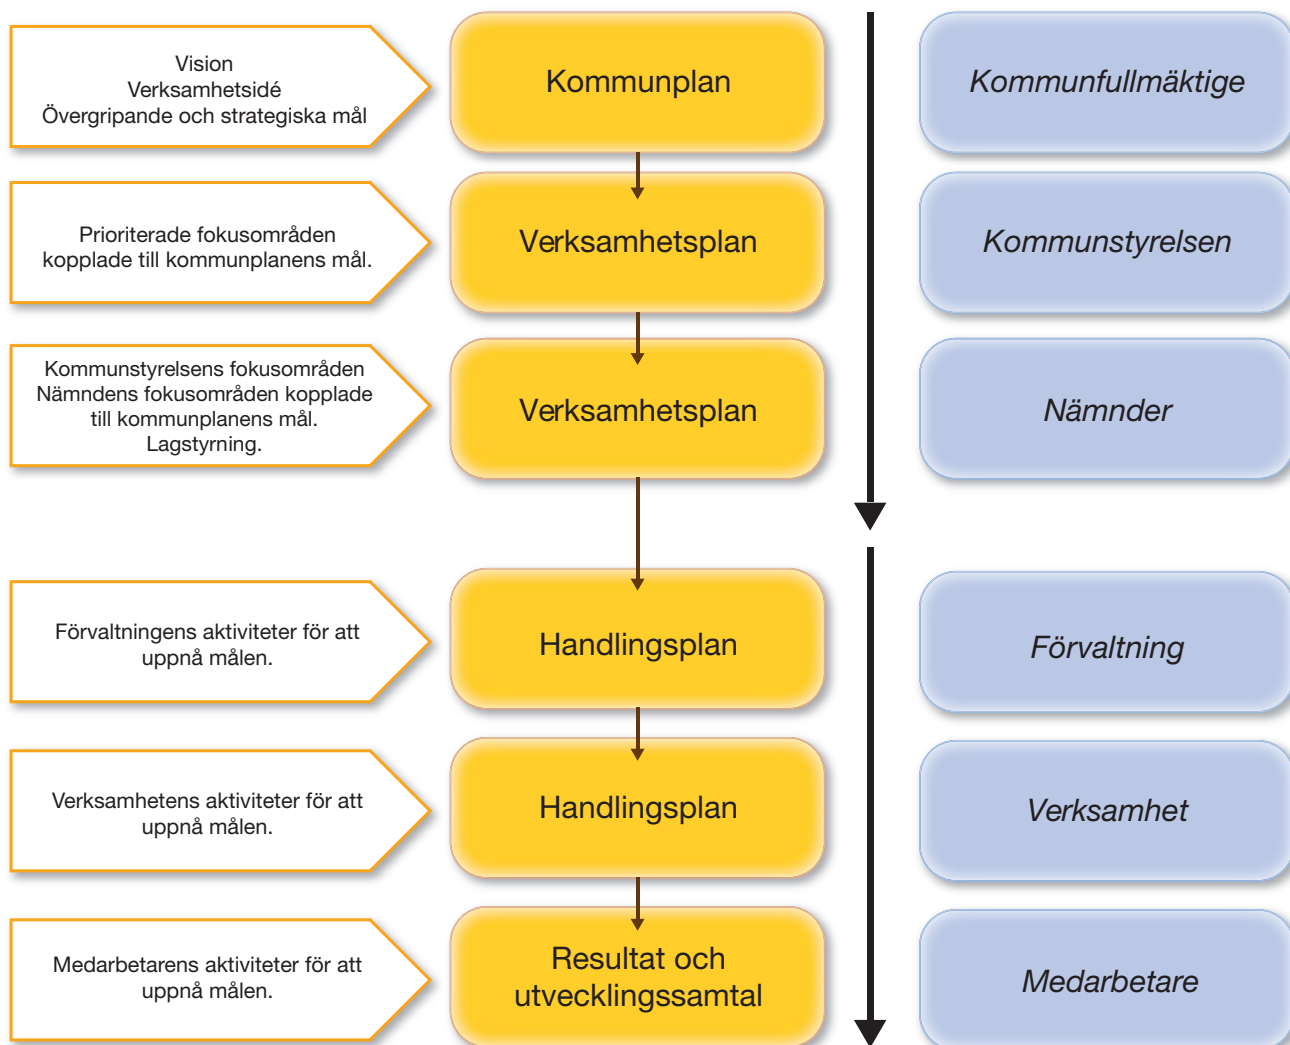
Vision
Verksamhetsidé
Övergripande och strategiska mål

Kommunplan

Kommunfullmäktige

Prioriterade fokusområden kopplade till kommunplanens mål.

Verksamhetsplan

Kommunstyrelsen

Kommunstyrelsens fokusområden
Nämndens fokusområden kopplade till kommunplanens mål.
Lagstyrning.

Verksamhetsplan

Nämnder

Förvaltningens aktiviteter för att uppnå målen.

Handlingsplan

Förvaltning

Verksamhetens aktiviteter för att uppnå målen.

Handlingsplan

Verksamhet

Medarbetarens aktiviteter för att uppnå målen.

Resultat och utvecklingssamtal

Medarbetare